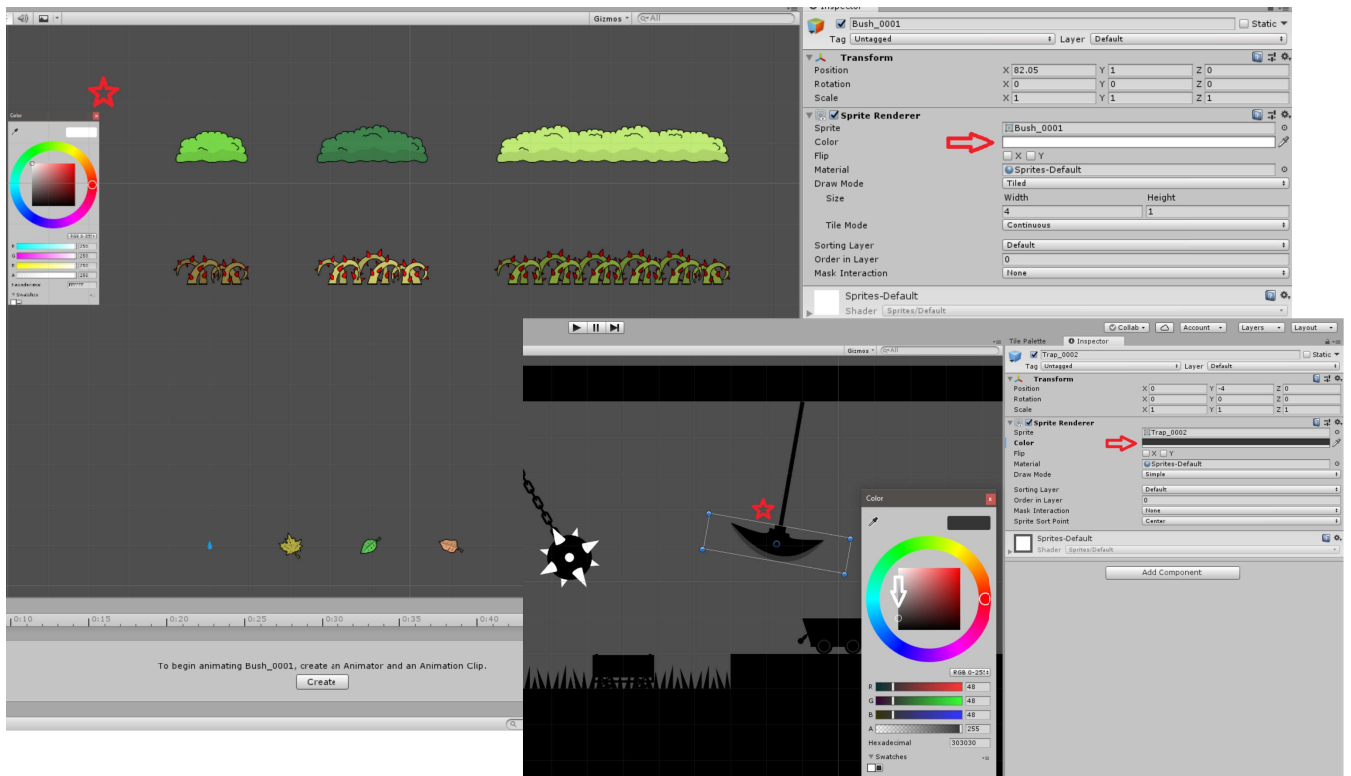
Gizmos ▾ Q▾All

Color
RGB 0-255
R 255
G 255
B 255
A 255
Hexadecimal FFFFFF
▼ Swatches

Inspector
Bush_0001 Static ▾
Tag Untagged Layer Default
Transform
Position X 82.05 Y 1 Z 0
Rotation X 0 Y 0 Z 0
Scale X 1 Y 1 Z 1
Sprite Renderer
Sprite Bush_0001
Color
Flip X Y
Material Sprites-Default
Draw Mode Tiled
Size Width Height
4 1
Tile Mode Continuous
Sorting Layer Default
Order in Layer 0
Mask Interaction None
Sprites-Default
Shader Sprites/Default

0:10 0:15 0:20 0:25 0:30 0:35 0:40
To begin animating Bush_0001, create an Animator and an Animation Clip.
Create

Collab ▾ Account ▾ Layers ▾ Layout ▾
Gizmos ▾ Q▾All
Tile Palette Inspector
Trap_0002 Static ▾
Tag Untagged Layer Default
Transform
Position X 0 Y -4 Z 0
Rotation X 0 Y 0 Z 0
Scale X 1 Y 1 Z 1
Sprite Renderer
Sprite Trap_0002
Color
Flip X Y
Material Sprites-Default
Draw Mode Simple
Sorting Layer Default
Order in Layer 0
Mask Interaction None
Sprite Sort Point Center
Sprites-Default
Shader Sprites/Default
Add Component

Color
RGB 0-255
R 48
G 48
B 48
A 255
Hexadecimal 303030
▼ Swatches